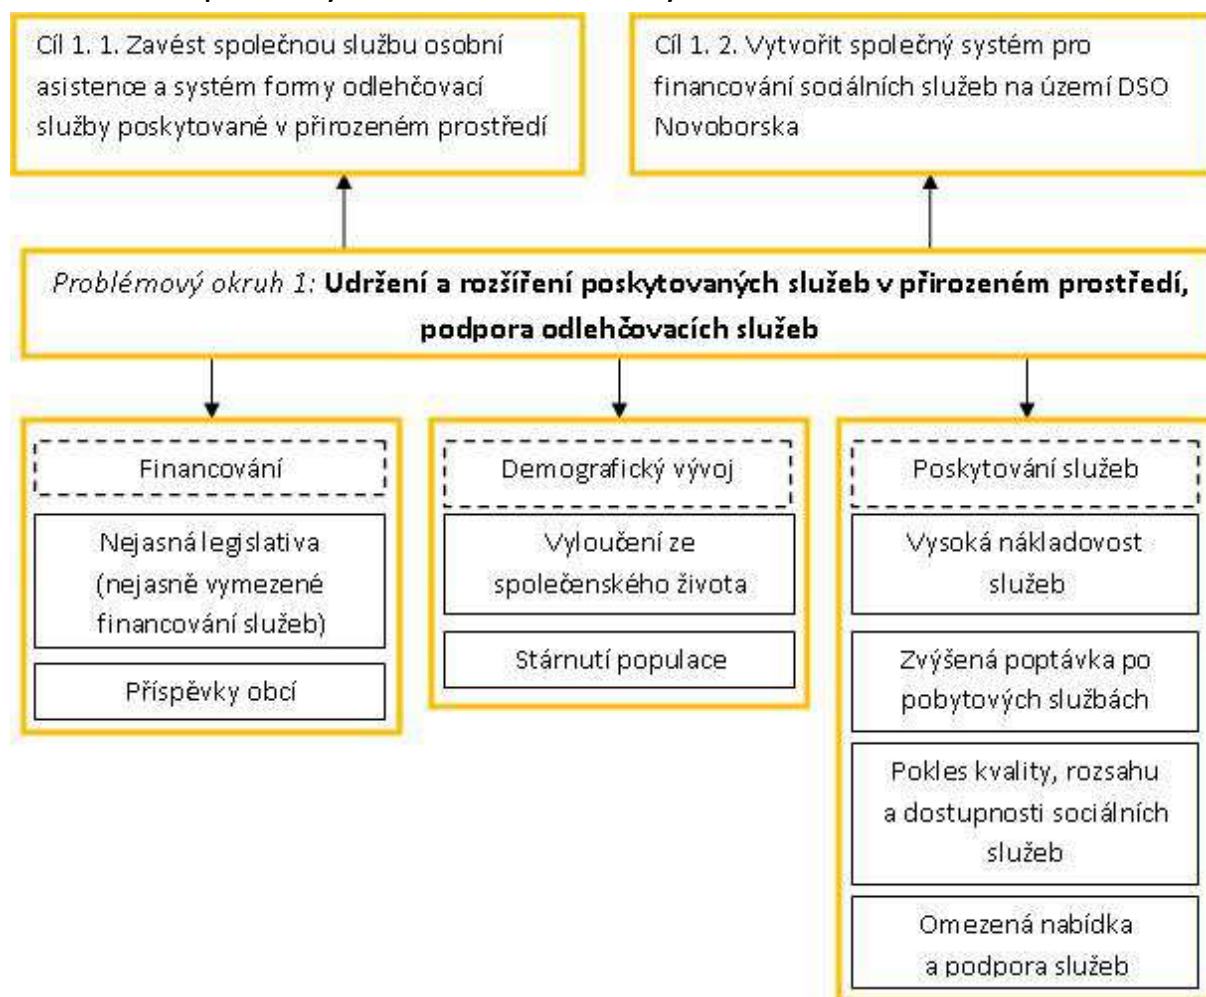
Cíl 1. 1. Zavést společnou službu osobní asistence a systém formy odlehčovací služby poskytované v přirozeném prostředí

Cíl 1. 2. Vytvořit společný systém pro financování sociálních služeb na území DSO Novoborska

*Problémový okruh 1:* **Udržení a rozšíření poskytovaných služeb v přirozeném prostředí, podpora odlehčovacích služeb**

Financování

Nejasná legislativa (nejasně vymezené financování služeb)

Příspěvky obcí

Demografický vývoj

Vyloučení ze společenského života

Stárnutí populace

Poskytování služeb

Vysoká nákladovost služeb

Zvýšená poptávka po pobytových službách

Pokles kvality, rozsahu a dostupnosti sociálních služeb

Omezená nabídka a podpora služeb